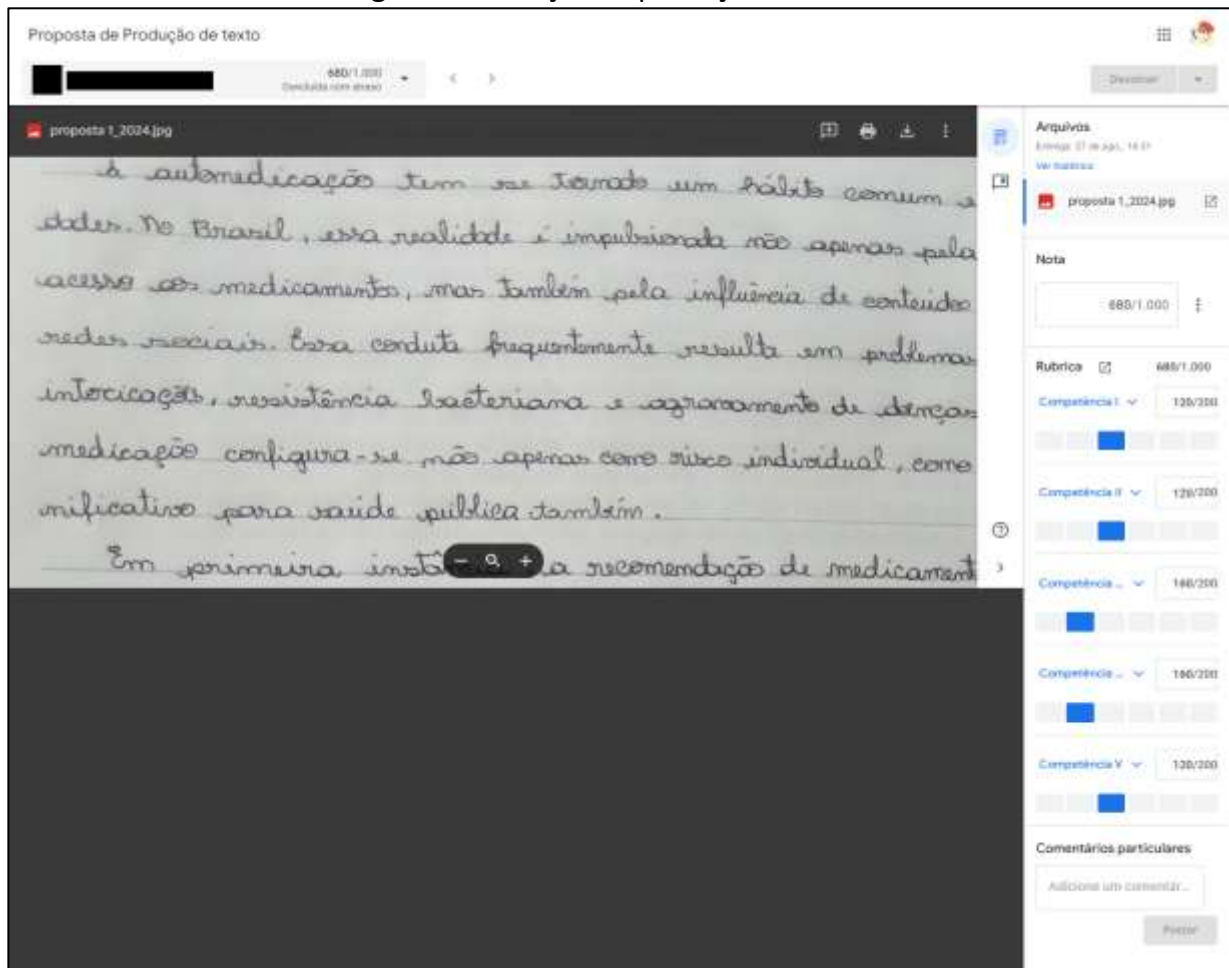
Proposta de Produção de texto

680/1.000
Concluída com atraso

Devolver

proposta 1_2024.jpg

A automedicação tem se tornado um hábito comum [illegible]
dades. No Brasil, essa realidade é impulsionada não apenas pela
acesso aos medicamentos, mas também pela influência de conteúdos
redes sociais. Essa conduta frequentemente resulta em problemas
intoxicações, resistência bacteriana e agravamento de doenças
medicação configura-se não apenas como risco individual, como
nificativo para saúde pública também.

Em primeira instâ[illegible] a recomendação de medicament

Arquivos
Entrega: 27 de ago., 14:31
Ver histórico

proposta 1_2024.jpg

Nota
680/1.000

Rubrica 680/1.000
Competência I 120/200
Competência II 120/200
Competência ... 160/200
Competência ... 160/200
Competência V 120/200

Comentários particulares
Adicione um comentário...
Postar